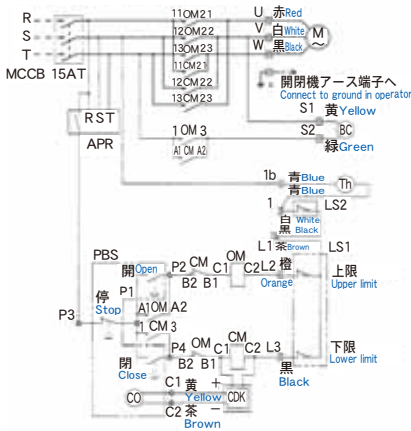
R
S
T
MCCB 15AT
11OM21
12OM22
13OM23
11CM21
12CM22
13CM23
U 赤Red
V 白White
W 黒Black
M
開閉機アース端子へ
Connect to ground in operator
RST
APR
S1 黄Yellow
S2 BC
緑Green
1OM3
A1 OM A2
1b 青Blue
青Blue
Th
1 LS2
白 White
黒 Black
L1 茶Brown LS1
PBS
開Open
P2 CM
B2 B1
OM
C1
C2 L2 橙
Orange
上限
Upper limit
P1
停
Stop
A1OM A2
1CM3
P3
P4 OM
B2 B1
CM
C1
C2 L3
閉
Close
A1 CM A2
黒
Black
下限
Lower limit
C1 黄 +
CO
Yellow
CDK
C2 茶 −
Brown